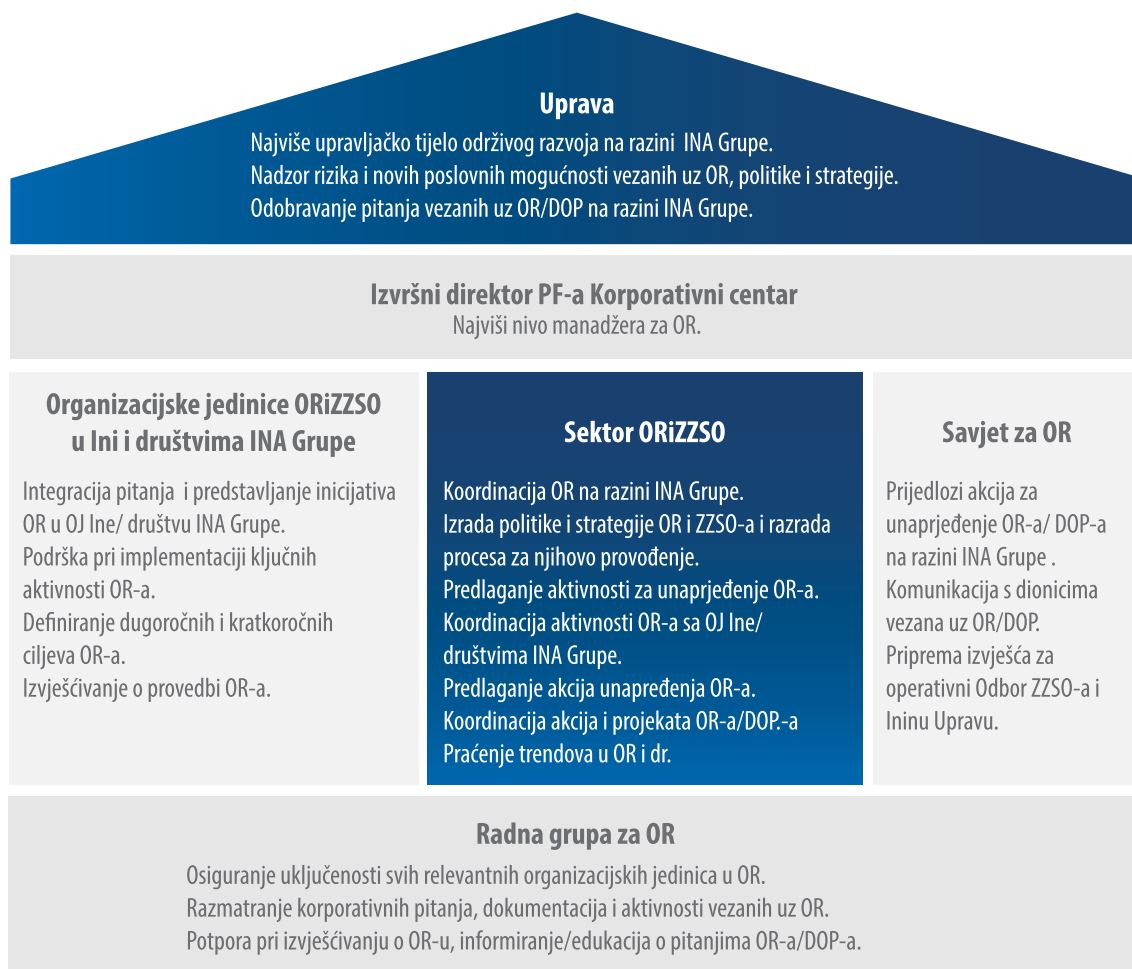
Uprava
Najviše upravljačko tijelo održivog razvoja na razini INA Grupe.
Nadzor rizika i novih poslovnih mogućnosti vezanih uz OR, politike i strategije.
Odobravanje pitanja vezanih uz OR/DOP na razini INA Grupe.

Izvršni direktor PF-a Korporativni centar
Najviši nivo manadžera za OR.

Organizacijske jedinice ORiZZSO u Ini i društvima INA Grupe

Integracija pitanja i predstavljanje inicijativa OR u OJ Ine/ društvu INA Grupe.
Podrška pri implementaciji ključnih aktivnosti OR-a.
Definiranje dugoročnih i kratkoročnih ciljeva OR-a.
Izvješćivanje o provedbi OR-a.

Sektor ORiZZSO

Koordinacija OR na razini INA Grupe.
Izrada politike i strategije OR i ZZSO-a i razrada procesa za njihovo provođenje.
Predlaganje aktivnosti za unaprjeđenje OR-a.
Koordinacija aktivnosti OR-a sa OJ Ine/ društvima INA Grupe.
Predlaganje akcija unapređenja OR-a.
Koordinacija akcija i projekata OR-a/DOP.-a
Praćenje trendova u OR i dr.

Savjet za OR

Prijedlozi akcija za unaprjeđenje OR-a/ DOP-a na razini INA Grupe .
Komunikacija s dionicima vezana uz OR/DOP.
Priprema izvješća za operativni Odbor ZZSO-a i Ininu Upravu.

Radna grupa za OR
Osiguranje uključenosti svih relevantnih organizacijskih jedinica u OR.
Razmatranje korporativnih pitanja, dokumentacija i aktivnosti vezanih uz OR.
Potpora pri izvješćivanju o OR-u, informiranje/edukacija o pitanjima OR-a/DOP-a.